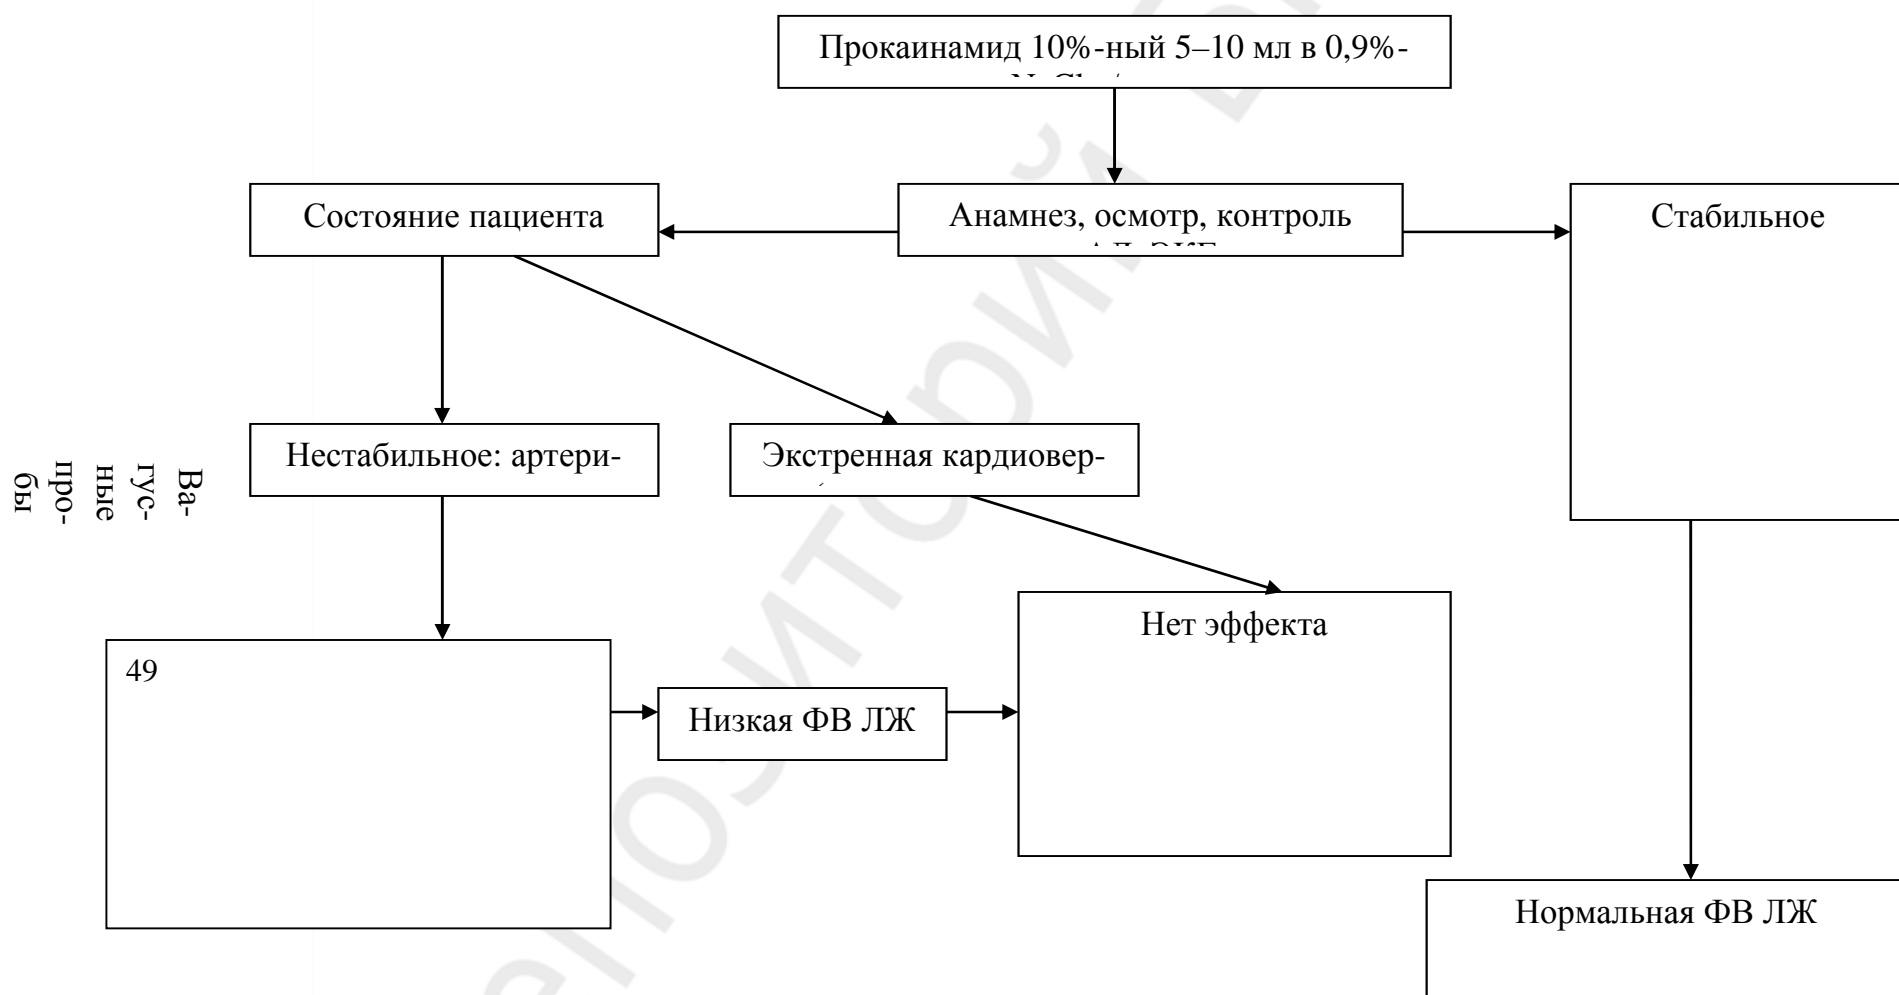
Прокаинамид 10%-ный 5–10 мл в 0,9%-
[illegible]

Состояние пациента

Анамнез, осмотр, контроль
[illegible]

Стабильное

Нестабильное: артери-

Экстренная кардиовер-

Ва-
гус-
ные
про-
бы

Нет эффекта

49

Низкая ФВ ЛЖ

Нормальная ФВ ЛЖ